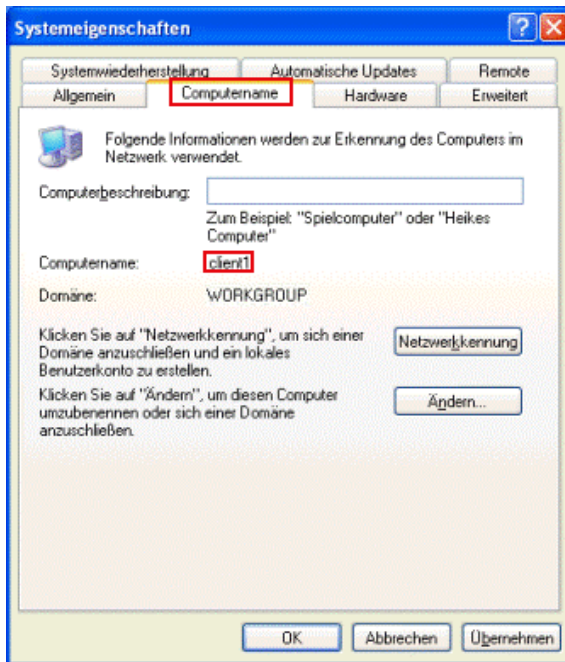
Systemeigenschaften

Systemwiederherstellung
Automatische Updates
Remote
Allgemein
Computername
Hardware
Erweitert

Folgende Informationen werden zur Erkennung des Computers im Netzwerk verwendet.

Computerbeschreibung:

Zum Beispiel: "Spielcomputer" oder "Heikes Computer"

Computername: client1

Domäne: WORKGROUP

Klicken Sie auf "Netzwerkkennung", um sich einer Domäne anzuschließen und ein lokales Benutzerkonto zu erstellen.

Netzwerkkennung

Klicken Sie auf "Ändern", um diesen Computer umzubenennen oder sich einer Domäne anzuschließen.

Ändern...

OK
Abbrechen
Übernehmen